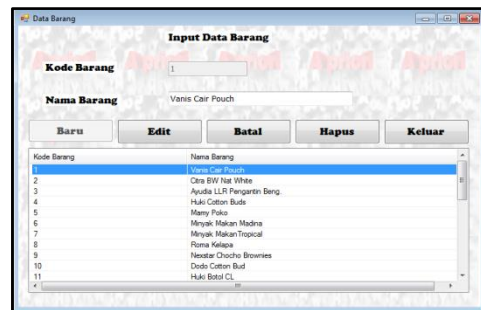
Data Barang

Input Data Barang

Kode Barang 1

Nama Barang Vanis Cair Pouch

Baru Edit Batal Hapus Keluar

| Kode Barang | Nama Barang |
|---|---|
| 1 | Vanis Cair Pouch |
| 2 | Citra BW Nat White |
| 3 | Ayudia LLR Pengantin Beng. |
| 4 | Huki Cotton Buds |
| 5 | Mamy Poko |
| 6 | Minyak Makan Madina |
| 7 | Minyak Makan Tropical |
| 8 | Roma Kelapa |
| 9 | Nexstar Chocho Brownies |
| 10 | Dodo Cotton Bud |
| 11 | Huki Botol CL |